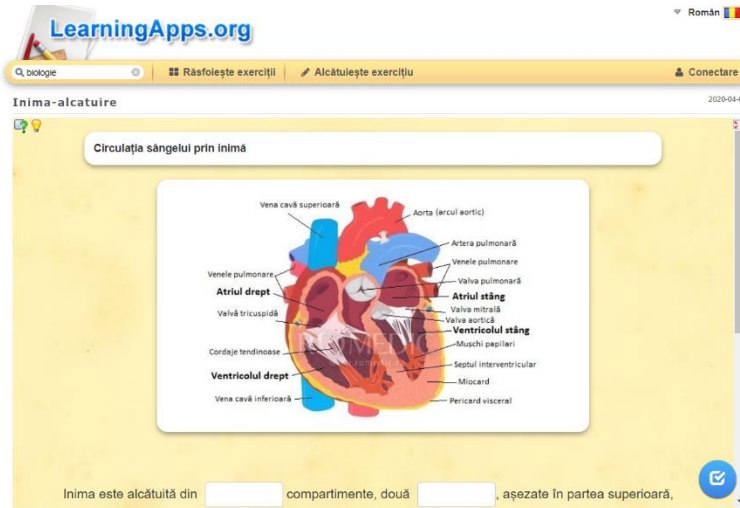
LearningApps.org

Român

biologie

Răsfoieşte exerciţii

Alcătuieşte exerciţiu

Conectare

Inima-alcatuire

2020-04-

Circulaţia sângelui prin inimă

Vena cavă superioară
Aorta (arcul aortic)
Artera pulmonară
Venele pulmonare
Valva pulmonară
Venele pulmonare
Atriul drept
Atriul stâng
Valvă tricuspidă
Valva mitrală
Valva aortică
Ventricolul stâng
Muschi papilari
Cordaje tendinoase
Septul interventricular
Ventricolul drept
Miocard
Vena cavă inferioară
Pericard visceral

Inima este alcătuită din [ ] compartimente, două [ ], aşezate în partea superioară,